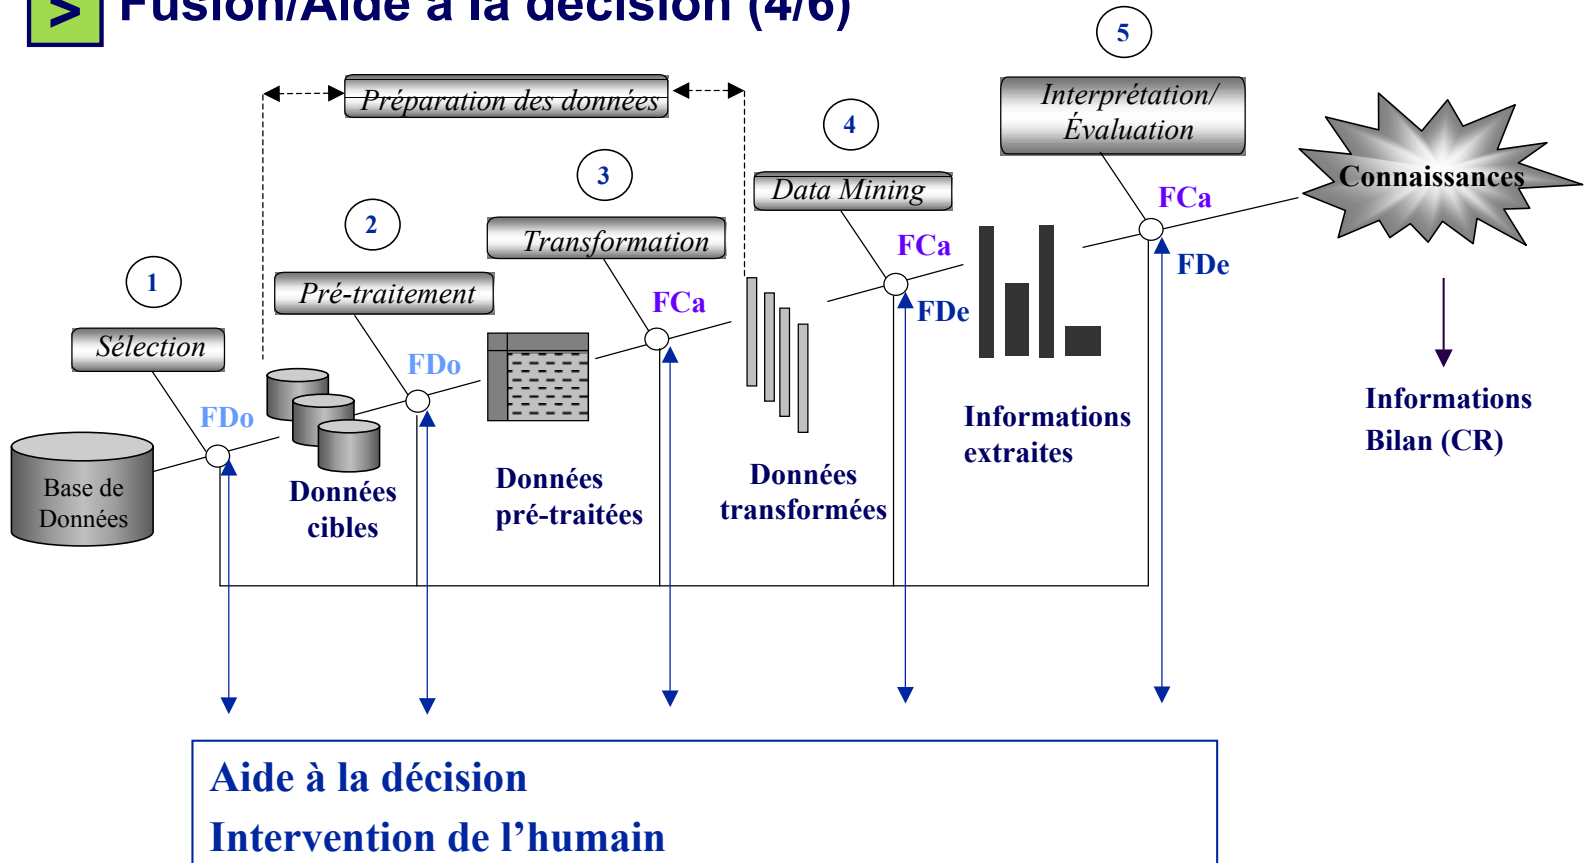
> Fusion/Aide à la décision (4/6)

Préparation des données

5

Interprétation/ Évaluation

Connaissances

4

Data Mining

3

Transformation

2

Pré-traitement

1

Sélection

FCa

FCa

FCa

FDe

FDe

FDo

FDo

Base de Données

Données cibles

Données pré-traitées

Données transformées

Informations extraites

Informations Bilan (CR)

Aide à la décision
Intervention de l'humain